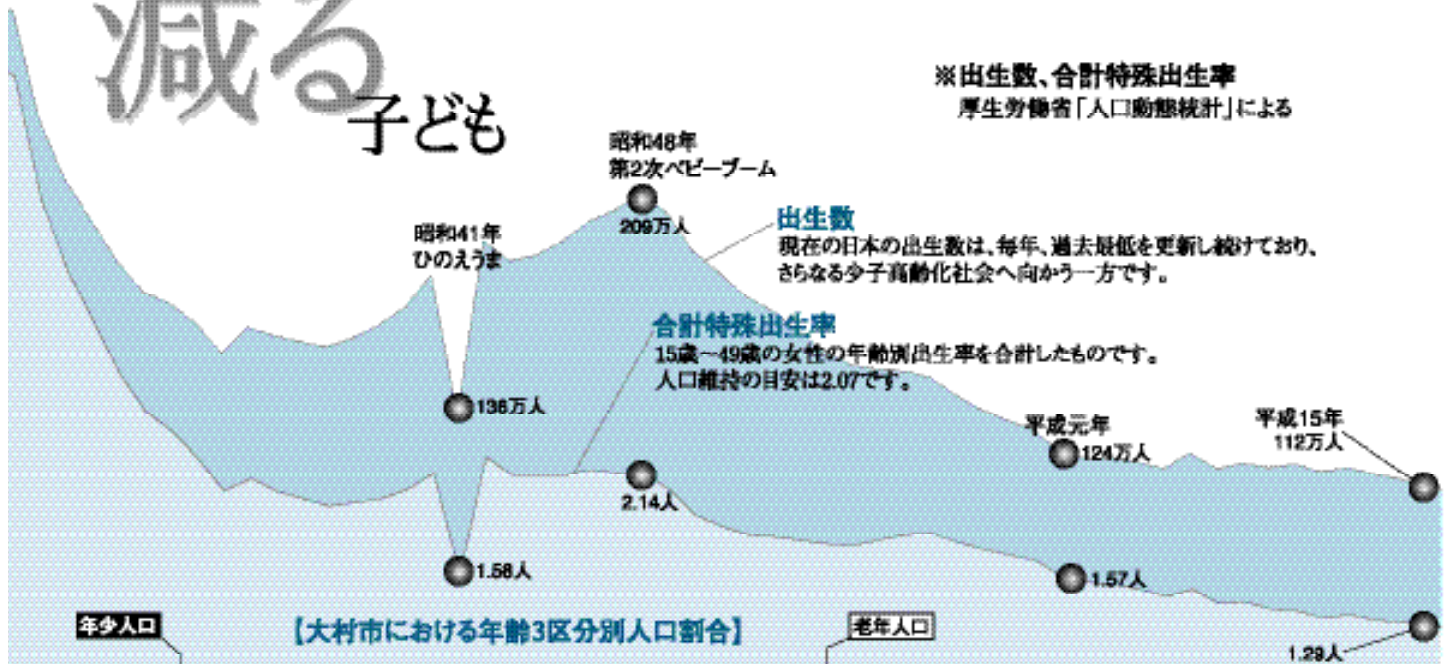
減る

子ども

※出生数、合計特殊出生率
厚生労働省「人口動態統計」による

昭和48年
第2次ベビーブーム

209万人

出生数
現在の日本の出生数は、毎年、過去最低を更新し続けており、さらなる少子高齢化社会へ向かう一方です。

昭和41年
ひのえうま

合計特殊出生率
15歳～49歳の女性の年齢別出生率を合計したものです。
人口維持の目安は2.07です。

136万人

平成元年
124万人

平成15年
112万人

2.14人

1.58人

1.57人

1.29人

年少人口

【大村市における年齢3区分別人口割合】

老年人口